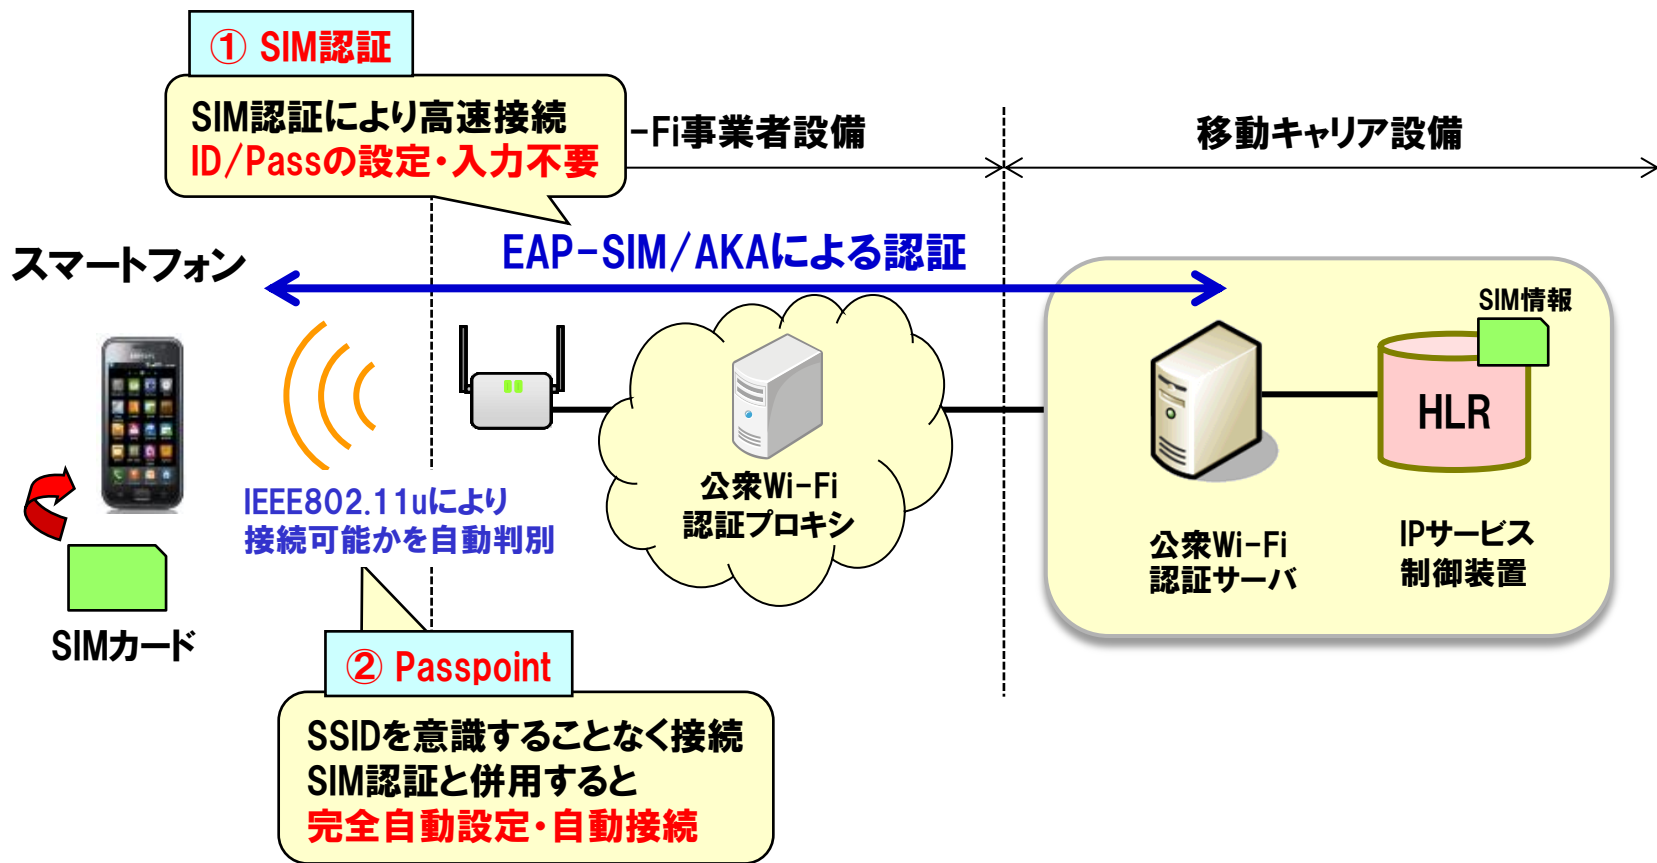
① SIM認証

SIM認証により高速接続
ID/Passの設定・入力不要

-Fi事業者設備

移動キャリア設備

スマートフォン

EAP-SIM/AKAによる認証

SIM情報

HLR

IEEE802.11uにより
接続可能かを自動判別

公衆Wi-Fi
認証プロキシ

公衆Wi-Fi
認証サーバ

IPサービス
制御装置

SIMカード

② Passpoint

SSIDを意識することなく接続
SIM認証と併用すると
完全自動設定・自動接続